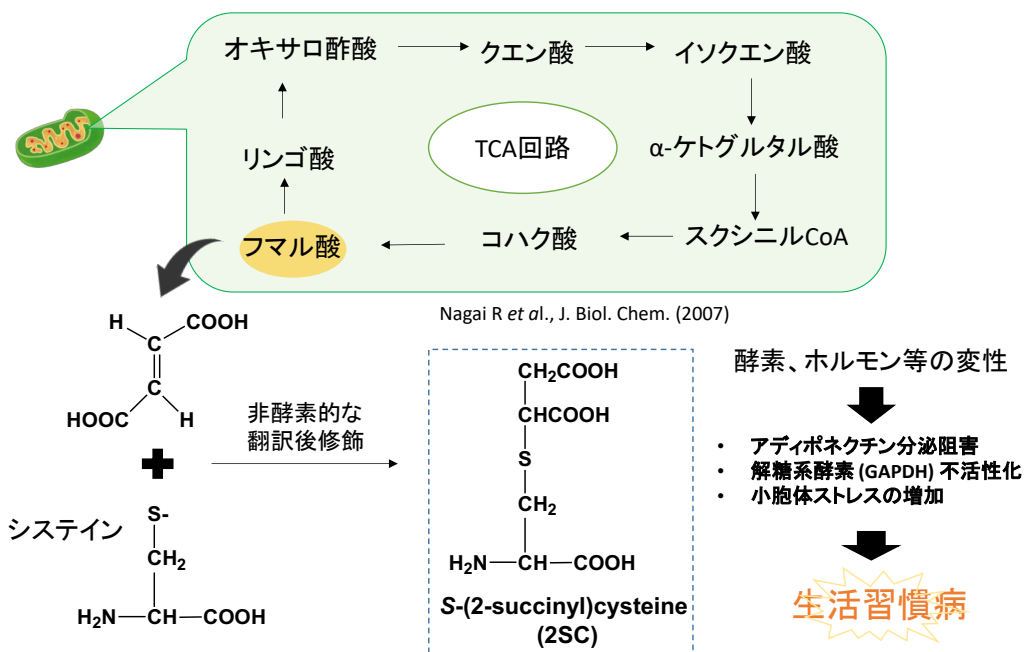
オキサロ酢酸 クエン酸 イソクエン酸

TCA回路

リンゴ酸 α-ケトグルタル酸

フマル酸 コハク酸 スクシニルCoA

Nagai R *et al*., J. Biol. Chem. (2007)

H COOH
C
C
HOOC H

非酵素的な
翻訳後修飾

$CH_2COOH$
CHCOOH
S
$CH_2$
$H_2N$—CH—COOH

*S*-(2-succinyl)cysteine
(2SC)

酵素、ホルモン等の変性

• アディポネクチン分泌阻害
• 解糖系酵素 (GAPDH) 不活性化
• 小胞体ストレスの増加

生活習慣病

システイン

S-
$CH_2$
$H_2N$—CH—COOH